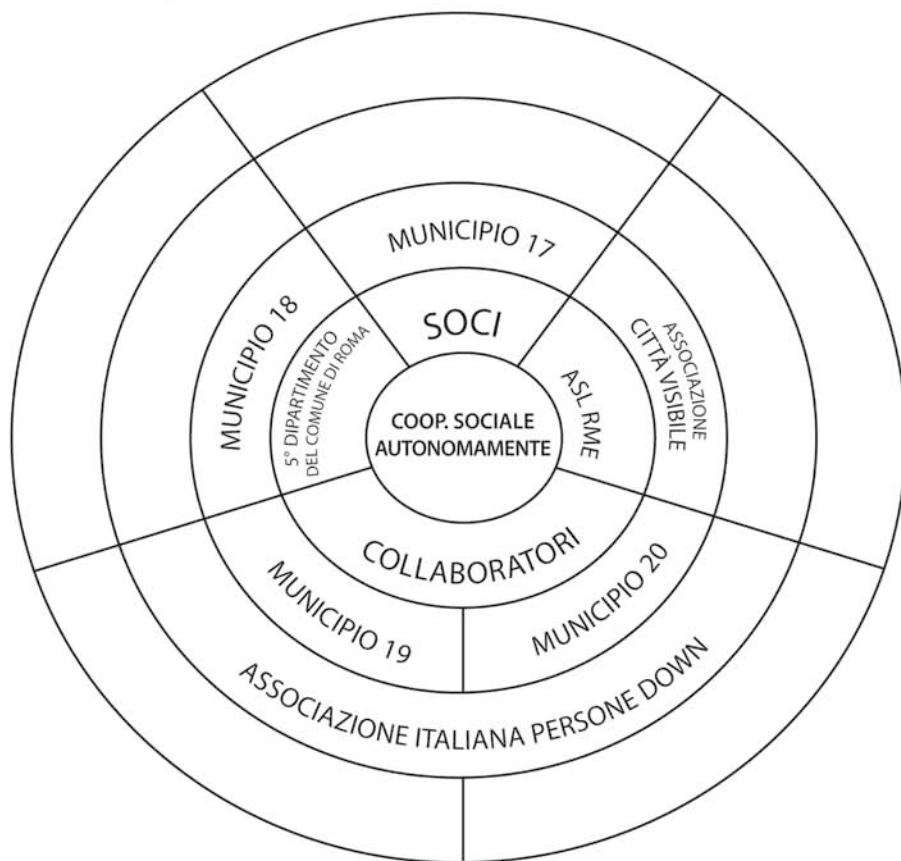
COOP. SOCIALE AUTONOMAMENTE

SOCI

ASL RME

COLLABORATORI

5° DIPARTIMENTO DEL COMUNE DI ROMA

MUNICIPIO 17

ASSOCIAZIONE CITTÀ VISIBILE

MUNICIPIO 18

MUNICIPIO 19

MUNICIPIO 20

ASSOCIAZIONE ITALIANA PERSONE DOWN